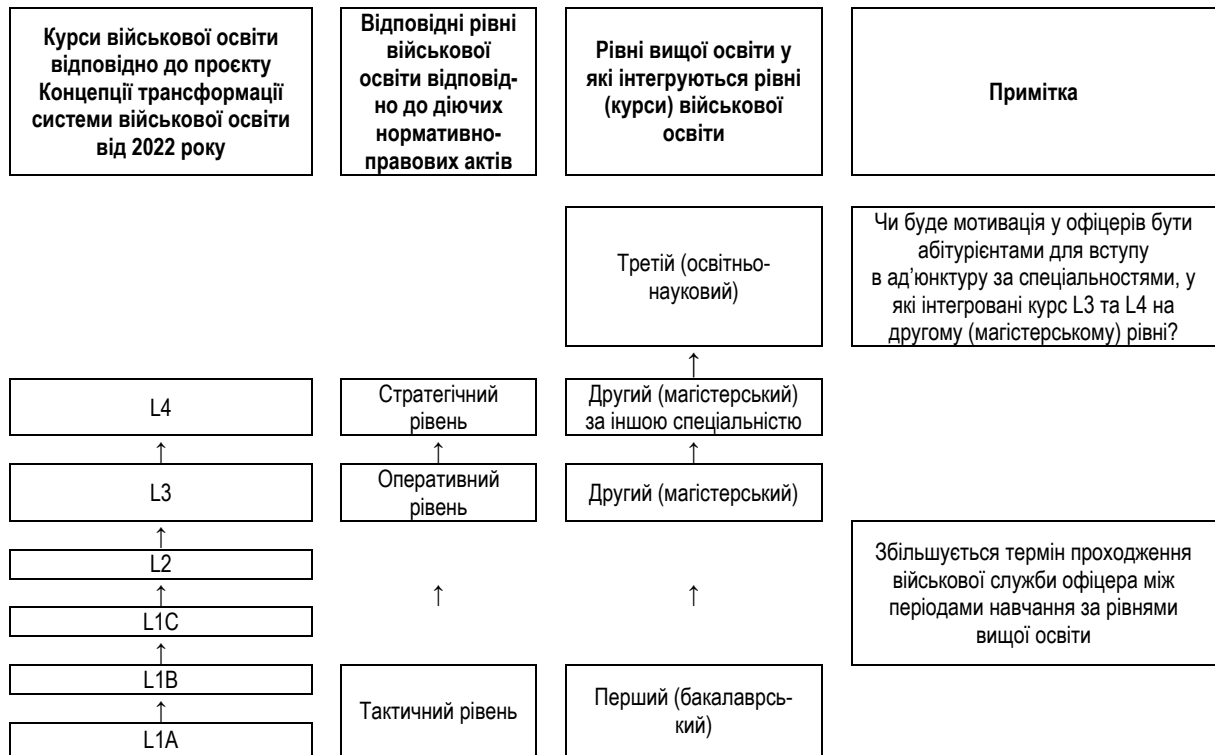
Курси військової освіти відповідно до проєкту Концепції трансформації системи військової освіти від 2022 року

Відповідні рівні військової освіти відповідно до діючих нормативно-правових актів

Рівні вищої освіти у які інтегруються рівні (курси) військової освіти

Примітка

Третій (освітньо-науковий)

Чи буде мотивація у офіцерів бути абітурієнтами для вступу в ад'юнктуру за спеціальностями, у які інтегровані курс L3 та L4 на другому (магістерському) рівні?

↑

L4

Стратегічний рівень

Другий (магістерський) за іншою спеціальністю

↑

↑

↑

L3

Оперативний рівень

Другий (магістерський)

↑

L2

↑

↑

↑

Збільшується термін проходження військової служби офіцера між періодами навчання за рівнями вищої освіти

L1C

↑

L1B

↑

L1A

Тактичний рівень

Перший (бакалаврський)